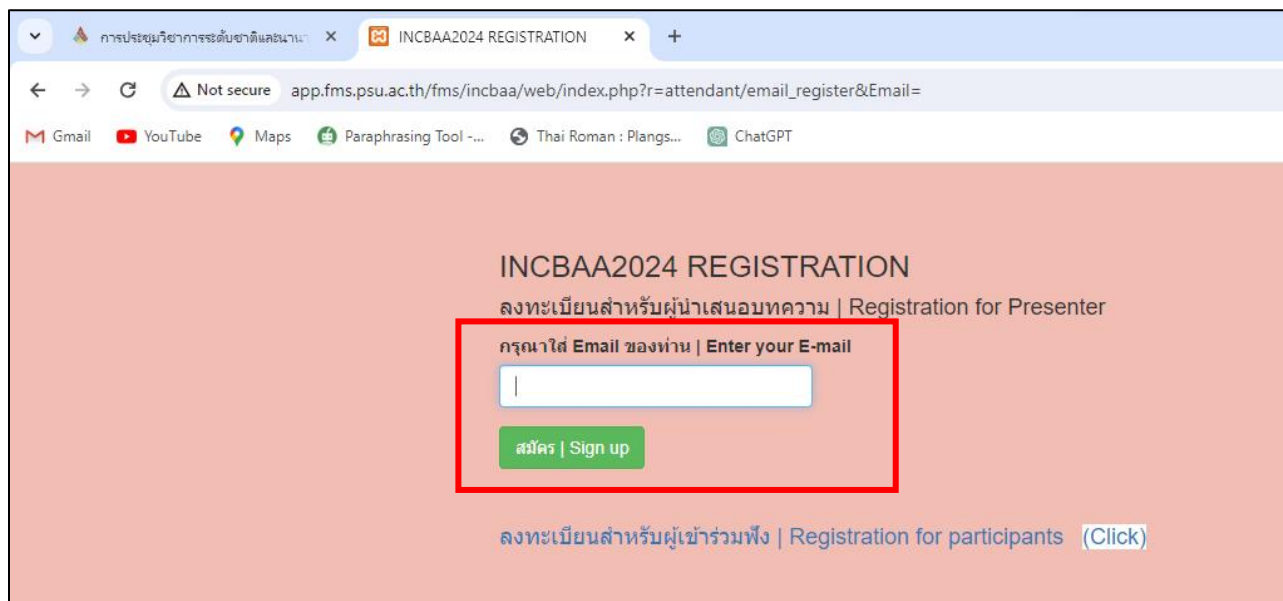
การประชุมวิชาการระดับชาติและนานา ×
INCBAA2024 REGISTRATION ×
+

Not secure app.fms.psu.ac.th/fms/incbaa/web/index.php?r=attendant/email_register&Email=

Gmail YouTube Maps Paraphrasing Tool -... Thai Roman : Plangs... ChatGPT

INCBAA2024 REGISTRATION

ลงทะเบียนสำหรับผู้นำเสนอบทความ | Registration for Presenter

กรุณาใส่ Email ของท่าน | Enter your E-mail

สมัคร | Sign up

ลงทะเบียนสำหรับผู้เข้าร่วมฟัง | Registration for participants (Click)